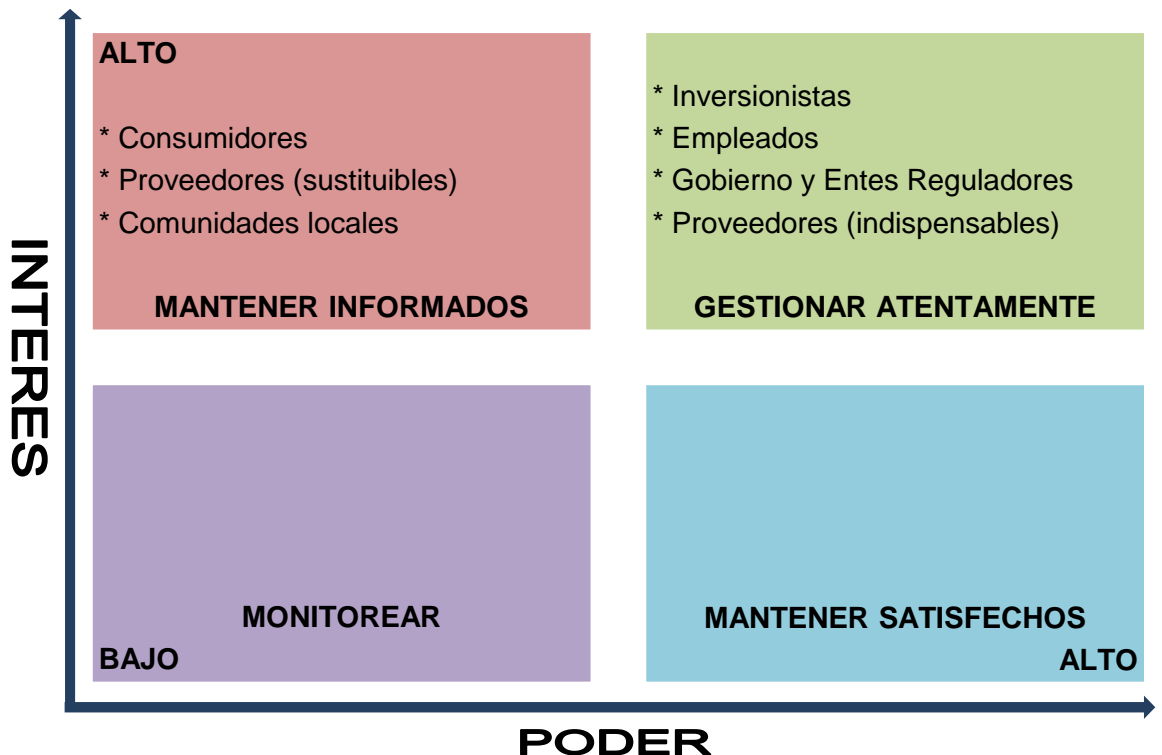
INTERES

ALTO

* Consumidores
* Proveedores (sustituibles)
* Comunidades locales

MANTENER INFORMADOS

* Inversionistas
* Empleados
* Gobierno y Entes Reguladores
* Proveedores (indispensables)

GESTIONAR ATENTAMENTE

MONITOREAR

BAJO

MANTENER SATISFECHOS

ALTO

PODER